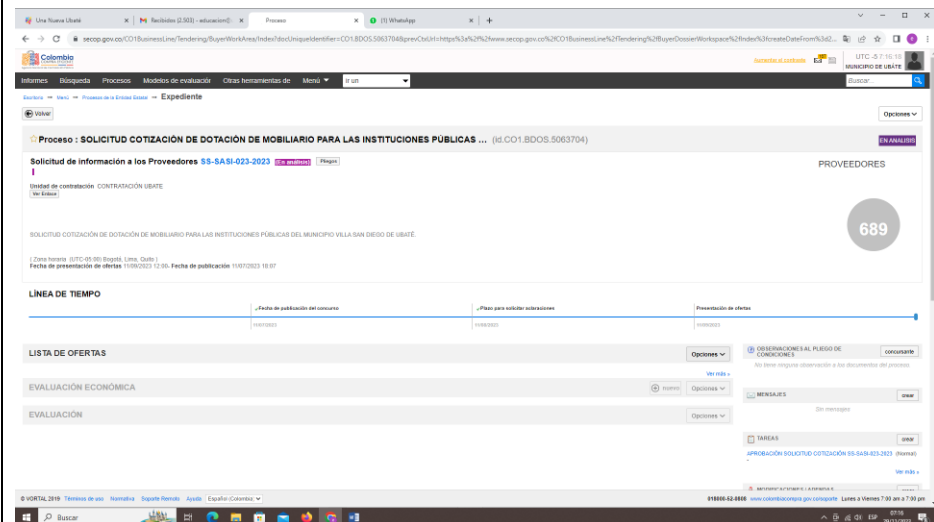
Una Nueva Ubaté | Recibidos (2.503) - educacion@ | Proceso | (1) WhatsApp

secop.gov.co/CO1BusinessLine/Tendering/BuyerWorkArea/Index?docUniqueIdentifier=CO1.BDOS.5063704&prevCtxUrl=https%3a%2f%2fwww.secop.gov.co%2fCO1BusinessLine%2fTendering%2fBuyerDossierWorkspace%2fIndex%3fcreateDateFrom%3d2...

Colombia

UTC -5 7:16:18
MUNICIPIO DE UBATE

Informes Búsqueda Procesos Modelos de evaluación Otras herramientas de Menú Ir un

Buscar...

Escritorio → Menú → Procesos de la Entidad Estatal → Expediente

Volver

Opciones

Proceso : SOLICITUD COTIZACIÓN DE DOTACIÓN DE MOBILIARIO PARA LAS INSTITUCIONES PÚBLICAS ... (Id.CO1.BDOS.5063704)

EN ANALISIS

Solicitud de información a los Proveedores SS-SASI-023-2023 (En análisis) Pliegos

PROVEEDORES

Unidad de contratación CONTRATACIÓN UBATE
Ver Enlace

689

SOLICITUD COTIZACIÓN DE DOTACIÓN DE MOBILIARIO PARA LAS INSTITUCIONES PÚBLICAS DEL MUNICIPIO VILLA SAN DIEGO DE UBATÉ.

( Zona horaria (UTC-05:00) Bogotá, Lima, Quito )
Fecha de presentación de ofertas 11/09/2023 12:00 - Fecha de publicación 11/07/2023 18:07

LÍNEA DE TIEMPO

Fecha de publicación del concurso
11/07/2023

Plazo para solicitar aclaraciones
11/08/2023

Presentación de ofertas
11/09/2023

LISTA DE OFERTAS

Opciones

Ver más »

EVALUACIÓN ECONÓMICA

nuevo Opciones

EVALUACIÓN

Opciones

OBSERVACIONES AL PLIEGO DE CONDICIONES

concursante

No tiene ninguna observación a los documentos del proceso.

MENSAJES

crear

Sin mensajes

TAREAS

crear

APROBACIÓN SOLICITUD COTIZACIÓN SS-SASI-023-2023 (Normal)

Ver más »

MODIFICACIONES / ADENDAS

© VORTAL 2019 Términos de uso Normativa Soporte Remoto Ayuda Español (Colombia)

018000-52-0808 www.colombiacompra.gov.co/soporte Lunes a Viernes 7:00 am a 7:00 pm

Buscar

ESP 07:16 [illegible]